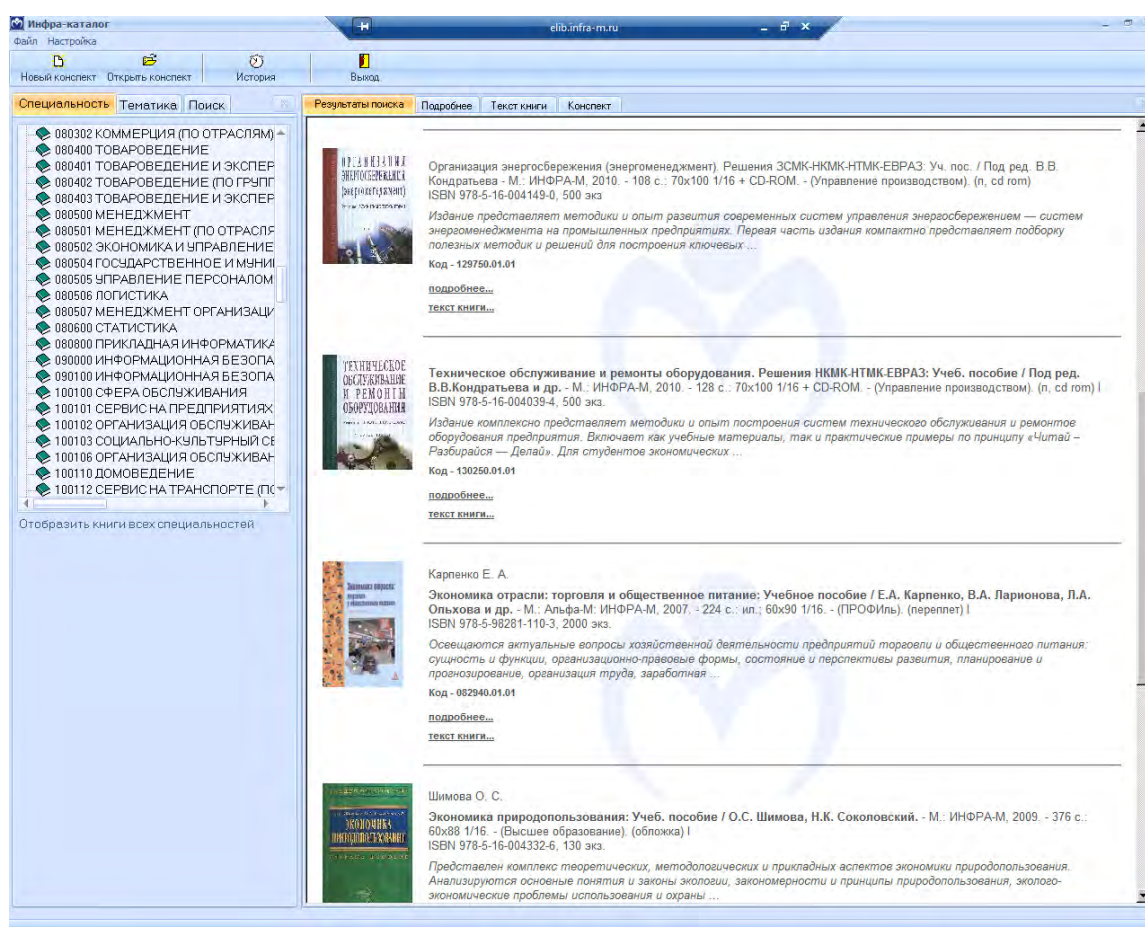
Инфра-каталог
Файл Настройка
elib.infra-m.ru
Новый конспект Открыть конспект История Выход

Специальность Тематика Поиск

080302 КОММЕРЦИЯ (ПО ОТРАСЛЯМ)
080400 ТОВАРОВЕДЕНИЕ
080401 ТОВАРОВЕДЕНИЕ И ЭКСПЕР
080402 ТОВАРОВЕДЕНИЕ (ПО ГРУПП
080403 ТОВАРОВЕДЕНИЕ И ЭКСПЕР
080500 МЕНЕДЖМЕНТ
080501 МЕНЕДЖМЕНТ (ПО ОТРАСЛЯ
080502 ЭКОНОМИКА И УПРАВЛЕНИЕ
080504 ГОСУДАРСТВЕННОЕ И МУНИ
080505 УПРАВЛЕНИЕ ПЕРСОНАЛОМ
080506 ЛОГИСТИКА
080507 МЕНЕДЖМЕНТ ОРГАНИЗАЦИ
080600 СТАТИСТИКА
080800 ПРИКЛАДНАЯ ИНФОРМАТИКА
090000 ИНФОРМАЦИОННАЯ БЕЗОПА
090100 ИНФОРМАЦИОННАЯ БЕЗОПА
100100 СФЕРА ОБСЛУЖИВАНИЯ
100101 СЕРВИС НА ПРЕДПРИЯТИЯХ
100102 ОРГАНИЗАЦИЯ ОБСЛУЖИВАН
100103 СОЦИАЛЬНО-КУЛЬТУРНЫЙ СЕ
100106 ОРГАНИЗАЦИЯ ОБСЛУЖИВАН
100110 ДОМОВЕДЕНИЕ
100112 СЕРВИС НА ТРАНСПОРТЕ (ПО

Отобразить книги всех специальностей

Результаты поиска Подробнее Текст книги Конспект

Организация энергосбережения (энергоменеджмент). Решения ЗСМК-НКМК-НТМК-ЕВРАЗ: Уч. пос. / Под ред. В.В. Кондратьева - М.: ИНФРА-М, 2010. - 108 с.: 70x100 1/16 + CD-ROM. - (Управление производством). (п, cd rom) ISBN 978-5-16-004149-0, 500 экз
Издание представляет методики и опыт развития современных систем управления энергосбережением — систем энергоменеджмента на промышленных предприятиях. Первая часть издания компактно представляет подборку полезных методик и решений для построения ключевых ...
Код - 129750.01.01
подробнее...
текст книги...

Техническое обслуживание и ремонты оборудования. Решения НКМК-НТМК-ЕВРАЗ: Учеб. пособие / Под ред. В.В.Кондратьева и др. - М.: ИНФРА-М, 2010. - 128 с.: 70x100 1/16 + CD-ROM. - (Управление производством). (п, cd rom) ISBN 978-5-16-004039-4, 500 экз.
Издание комплексно представляет методики и опыт построения систем технического обслуживания и ремонтое оборудования предприятия. Включает как учебные материалы, так и практические примеры по принципу «Читай – Разбирайся — Делай». Для студентов экономических ...
Код - 130250.01.01
подробнее...
текст книги...

Карпенко Е. А.
Экономика отрасли: торговля и общественное питание: Учебное пособие / Е.А. Карпенко, В.А. Ларионова, Л.А. Ольхова и др. - М.: Альфа-М: ИНФРА-М, 2007. - 224 с.: ил.; 60x90 1/16. - (ПРОФИль). (переплет) ISBN 978-5-98281-110-3, 2000 экз.
Освещаются актуальные вопросы хозяйственной деятельности предприятий торговли и общественного питания: сущность и функции, организационно-правовые формы, состояние и перспективы развития, планирование и прогнозирование, организация труда, заработная ...
Код - 082940.01.01
подробнее...
текст книги...

Шимова О. С.
Экономика природопользования: Учеб. пособие / О.С. Шимова, Н.К. Соколовский. - М.: ИНФРА-М, 2009. - 376 с.: 60x88 1/16. - (Высшее образование). (обложка) ISBN 978-5-16-004332-6, 130 экз.
Представлен комплекс теоретических, методологических и прикладных аспектов экономики природопользования. Анализируются основные понятия и законы экологии, закономерности и принципы природопользования, эколого-экономические проблемы использования и охраны ...